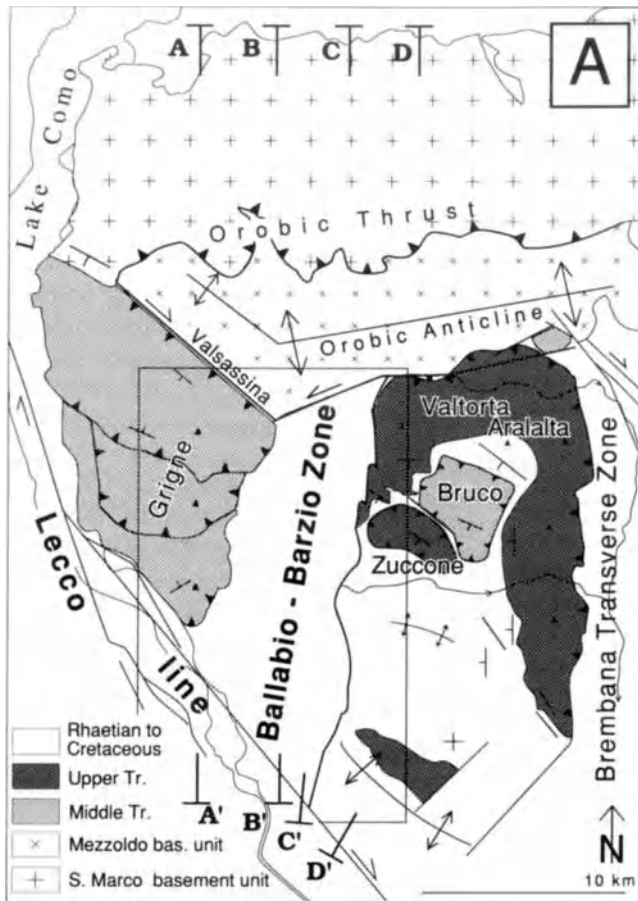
A
A B C D
Lake Como
Orobic Thrust
Orobic Anticline
Valsassina
Grigne
Ballabio - Barzio Zone
Valtorta
Aralalta
Bruco
Zuccone
Brembana Transverse Zone
Lecco line
Rhaetian to Cretaceous
Upper Tr.
Middle Tr.
Mezzoldo bas. unit
S. Marco basement unit
A' B' C' D'
N
10 km